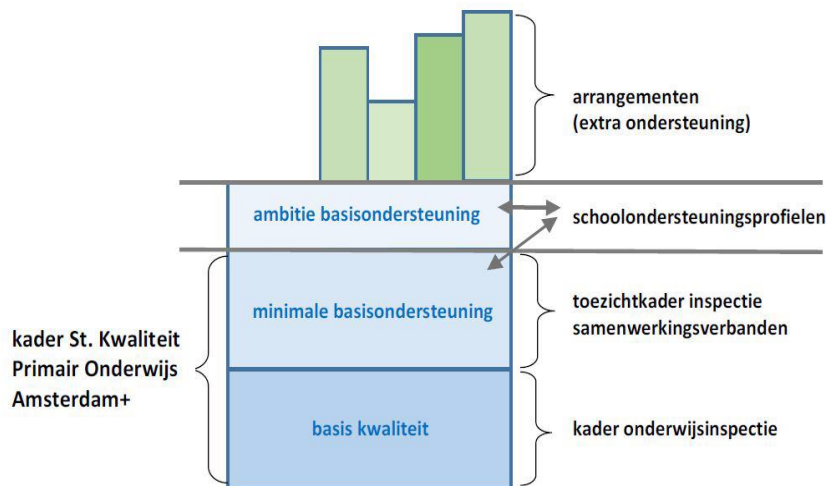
arrangementen
(extra ondersteuning)

ambitie basisondersteuning

schoolondersteuningsprofielen

minimale basisondersteuning

toezichtkader inspectie
samenwerkingsverbanden

kader St. Kwaliteit
Primair Onderwijs
Amsterdam+

basis kwaliteit

kader onderwijsinspectie